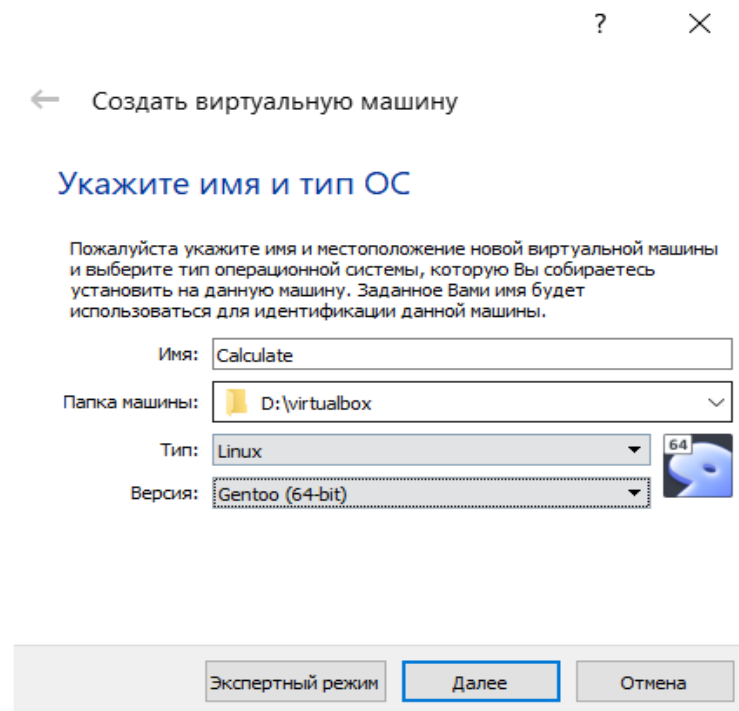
?

Создать виртуальную машину

Укажите имя и тип ОС

Пожалуйста укажите имя и местоположение новой виртуальной машины и выберите тип операционной системы, которую Вы собираетесь установить на данную машину. Заданное Вами имя будет использоваться для идентификации данной машины.

Имя: Calculate

Папка машины: D:\virtualbox

Тип: Linux

Версия: Gentoo (64-bit)

64

Экспертный режим

Далее

Отмена